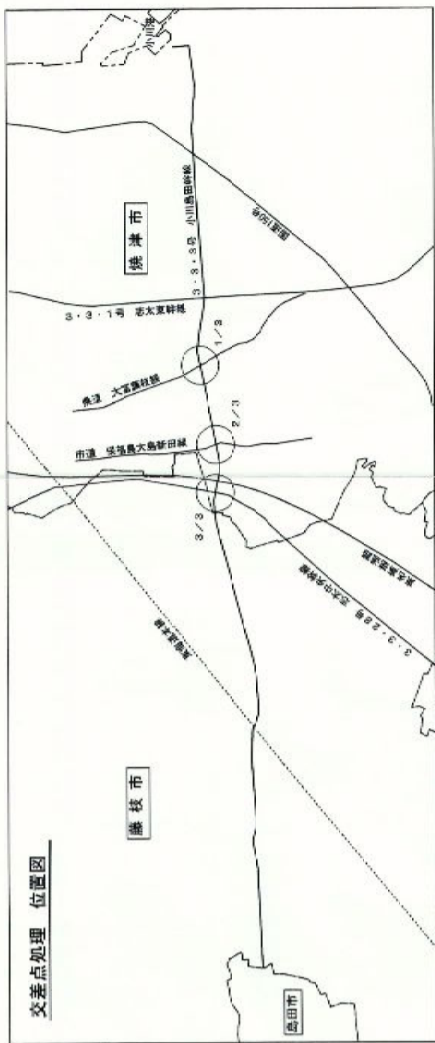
交差点処理　位置図

焼津市

藤枝市

島田市

小川港

3・3・3号　小川島田幹線

国道150号

3・3・1号　志太東幹線

県道　大富藤枝線

1/3

市道　保福島大島新田線

2/3

3/3

東名高速道路

3・3・28号　志太中央幹線

東海道本線